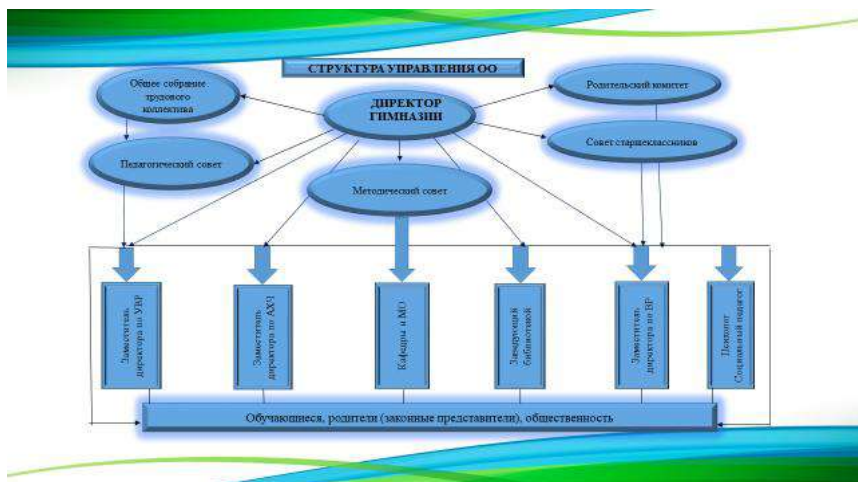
СТРУКТУРА УПРАВЛЕНИЯ ОО

Общее собрание трудового коллектива

ДИРЕКТОР ГИМНАЗИИ

Родительский комитет

Педагогический совет

Совет старшеклассников

Методический совет

Заместитель директора по УВР

Заместитель директора по АХЧ

Кафедры и МО

Заведующий библиотекой

Заместитель директора по ВР

Психолог Социальный педагог

Обучающиеся, родители (законные представители), общественность